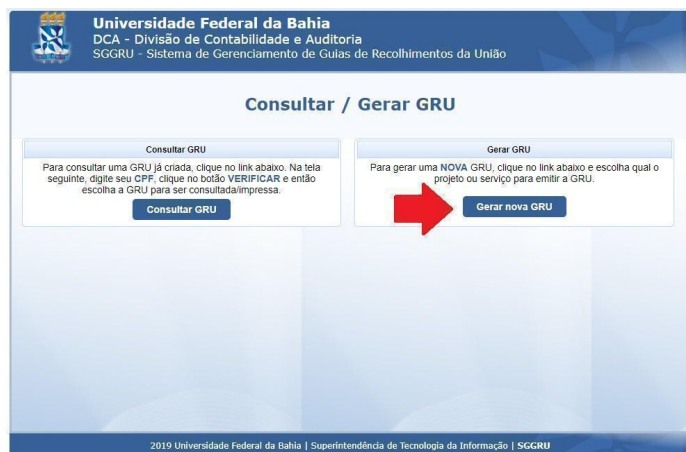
Universidade Federal da Bahia
DCA - Divisão de Contabilidade e Auditoria
SGGRU - Sistema de Gerenciamento de Guias de Recolhimentos da União

Consultar / Gerar GRU

Consultar GRU

Para consultar uma GRU já criada, clique no link abaixo. Na tela seguinte, digite seu CPF, clique no botão VERIFICAR e então escolha a GRU para ser consultada/impressa.

Consultar GRU

Gerar GRU

Para gerar uma NOVA GRU, clique no link abaixo e escolha qual o projeto ou serviço para emitir a GRU.

Gerar nova GRU

2019 Universidade Federal da Bahia | Superintendência de Tecnologia da Informação | SGGRU